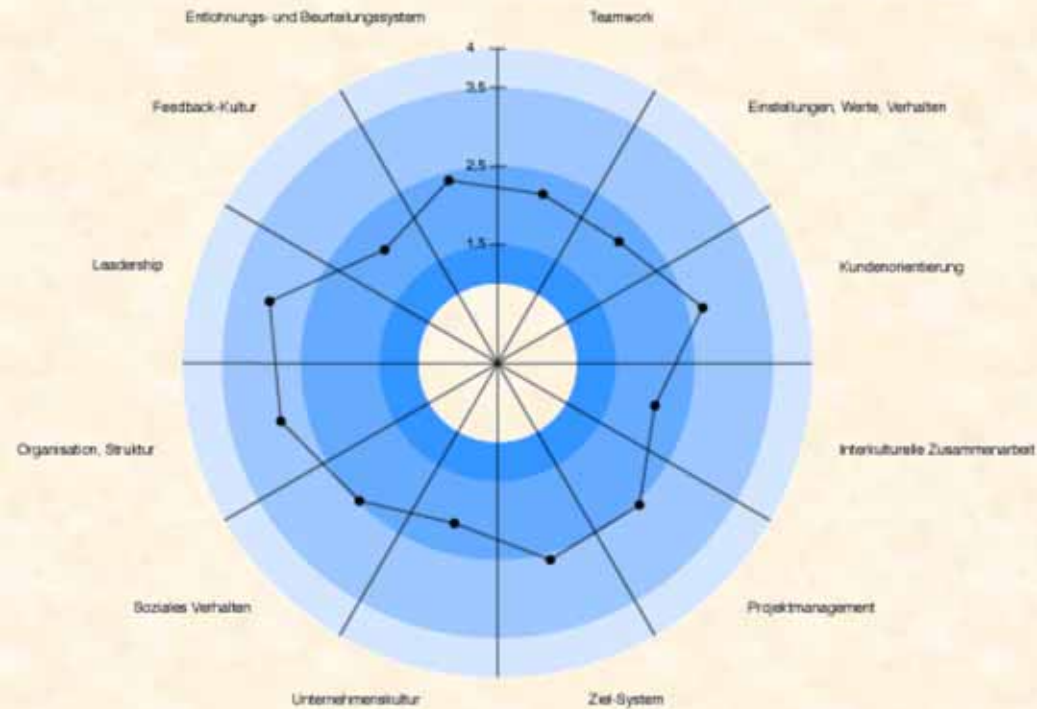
Entlohnungs- und Beurteilungssystem

Teamwork

4

3,5

2,5

1,5

Feedback-Kultur

Einstellungen, Werte, Verhalten

Leadership

Kundenorientierung

Organisation, Struktur

Interkulturelle Zusammenarbeit

Soziales Verhalten

Projektmanagement

Unternehmenskultur

Ziel-System